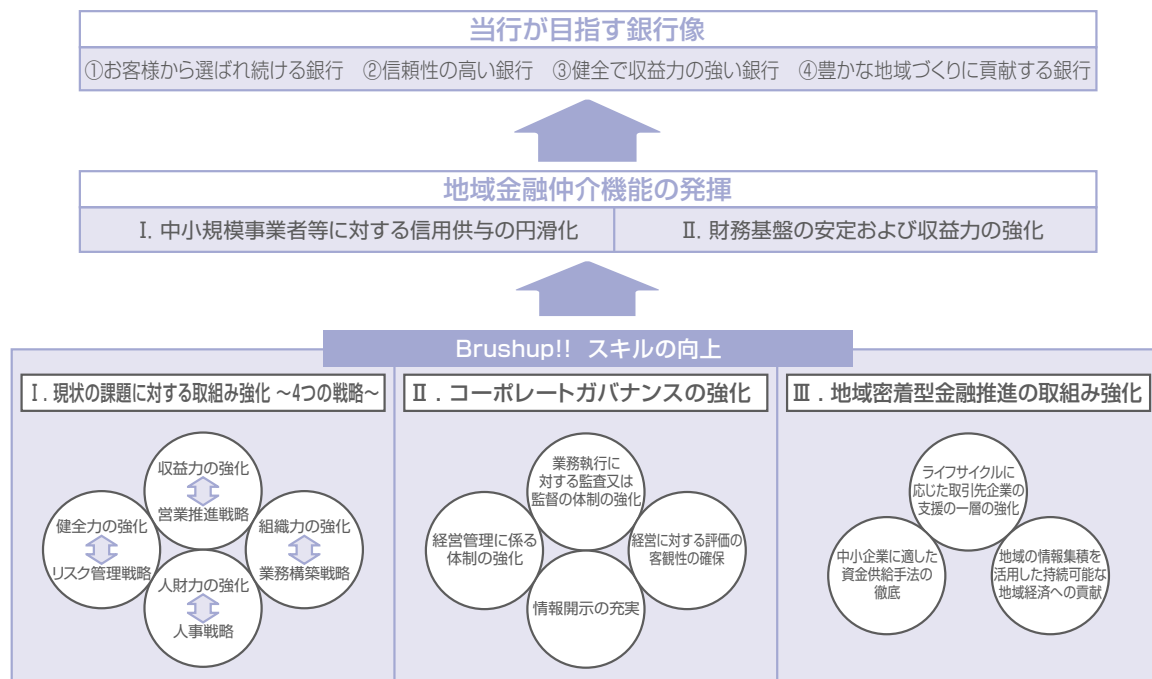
当行が目指す銀行像

①お客様から選ばれ続ける銀行　②信頼性の高い銀行　③健全で収益力の強い銀行　④豊かな地域づくりに貢献する銀行

地域金融仲介機能の発揮

| Ⅰ. 中小規模事業者等に対する信用供与の円滑化 | Ⅱ. 財務基盤の安定および収益力の強化 |
|---|---|

Brushup!!　スキルの向上

Ⅰ. 現状の課題に対する取組み強化 ~4つの戦略~

収益力の強化
営業推進戦略

健全力の強化
リスク管理戦略

組織力の強化
業務構築戦略

人財力の強化
人事戦略

Ⅱ. コーポレートガバナンスの強化

業務執行に対する監査又は監督の体制の強化

経営管理に係る体制の強化

経営に対する評価の客観性の確保

情報開示の充実

Ⅲ. 地域密着型金融推進の取組み強化

ライフサイクルに応じた取引先企業の支援の一層の強化

中小企業に適した資金供給手法の徹底

地域の情報集積を活用した持続可能な地域経済への貢献